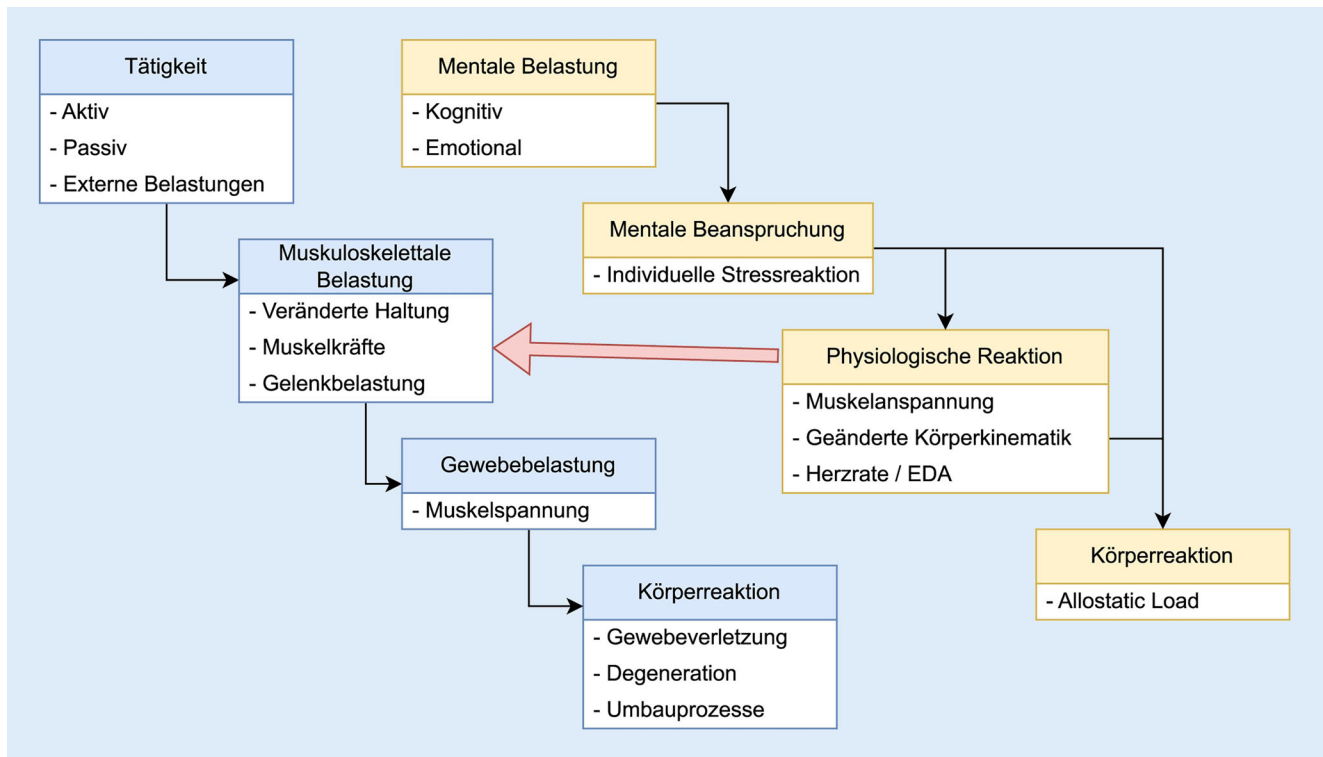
Tätigkeit
- Aktiv
- Passiv
- Externe Belastungen

Mentale Belastung
- Kognitiv
- Emotional

Mentale Beanspruchung
- Individuelle Stressreaktion

Muskuloskelettale Belastung
- Veränderte Haltung
- Muskelkräfte
- Gelenkbelastung

Physiologische Reaktion
- Muskelanspannung
- Geänderte Körperkinematik
- Herzrate / EDA

Gewebebelastung
- Muskelspannung

Körperreaktion
- Allostatic Load

Körperreaktion
- Gewebeverletzung
- Degeneration
- Umbauprozesse